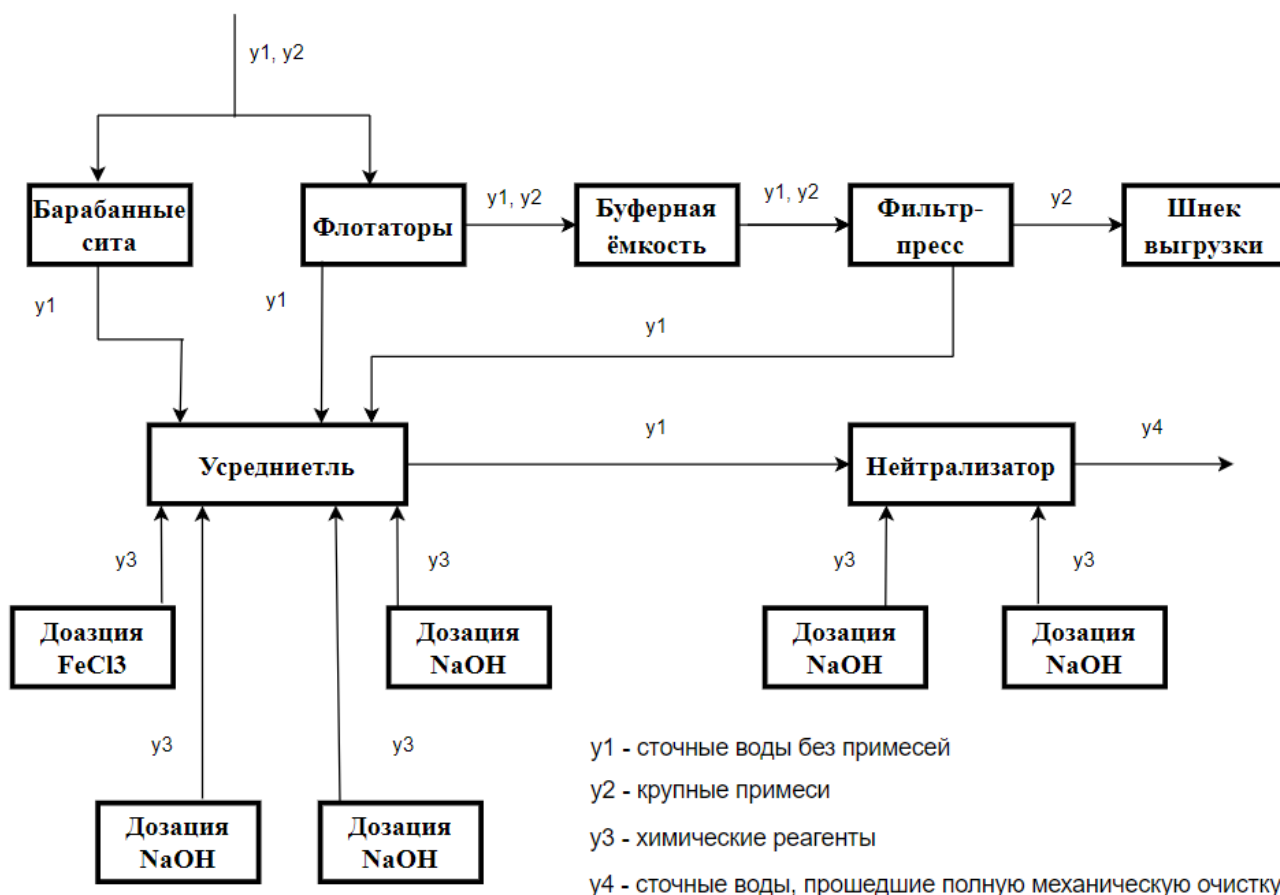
y1, y2

Барабанные сита

Флотаторы

y1, y2

Буферная ёмкость

y1, y2

Фильтр-пресс

y2

Шнек выгрузки

y1

y1

y1

Усреднietль

y1

Нейтрализатор

y4

y3

y3

y3

y3

Доазция FeCl3

Дозация NaOH

Дозация NaOH

Дозация NaOH

y3

y3

Дозация NaOH

Дозация NaOH

y1 - сточные воды без примесей

y2 - крупные примеси

y3 - химические реагенты

y4 - сточные воды, прошедшие полную механическую очистку